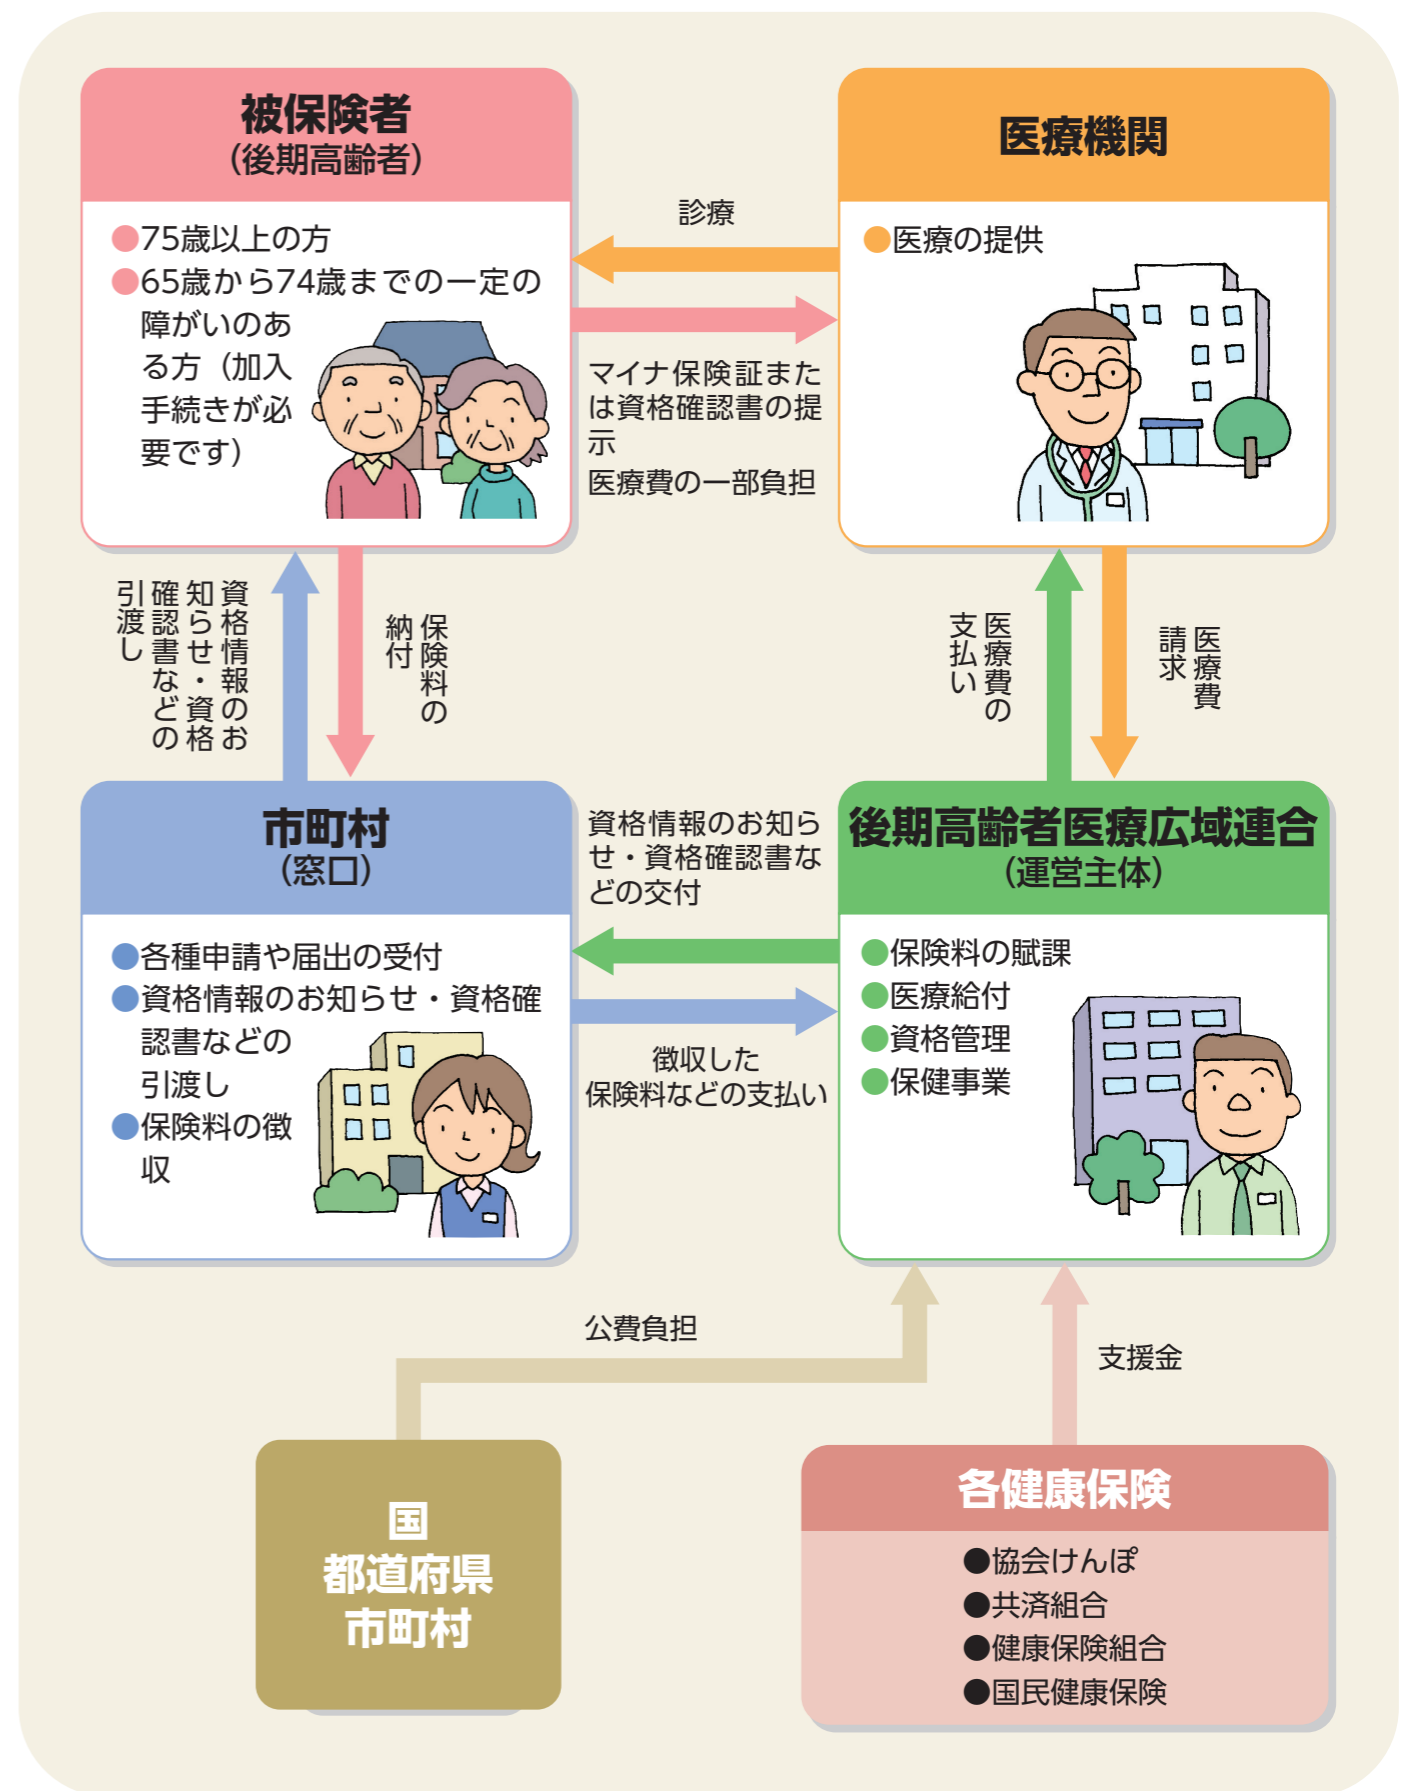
被保険者
(後期高齢者)

●75歳以上の方
●65歳から74歳までの一定の障がいのある方(加入手続きが必要です)

医療機関

●医療の提供

診療

マイナ保険証または資格確認書の提示
医療費の一部負担

資格情報のお知らせ・資格確認書などの引渡し

保険料の納付

医療費の支払い

医療費請求

市町村
(窓口)

●各種申請や届出の受付
●資格情報のお知らせ・資格確認書などの引渡し
●保険料の徴収

資格情報のお知らせ・資格確認書などの交付

徴収した保険料などの支払い

後期高齢者医療広域連合
(運営主体)

●保険料の賦課
●医療給付
●資格管理
●保健事業

公費負担

支援金

国
都道府県
市町村

各健康保険

●協会けんぽ
●共済組合
●健康保険組合
●国民健康保険